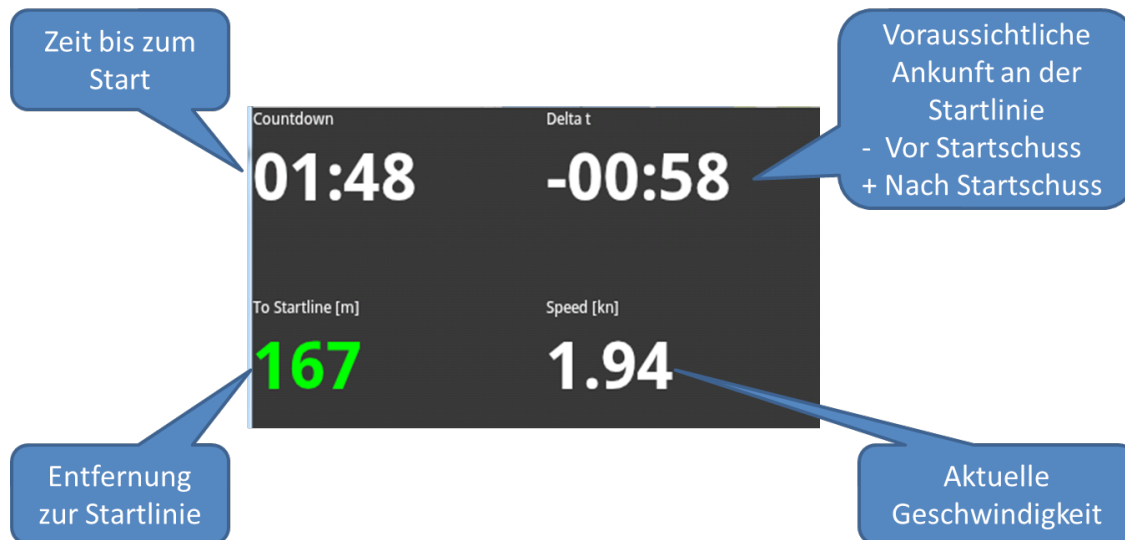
Zeit bis zum Start

Voraussichtliche Ankunft an der Startlinie
- Vor Startschuss
+ Nach Startschuss

Countdown
01:48

Delta t
-00:58

To Startline [m]
167

Speed [kn]
1.94

Entfernung zur Startlinie

Aktuelle Geschwindigkeit